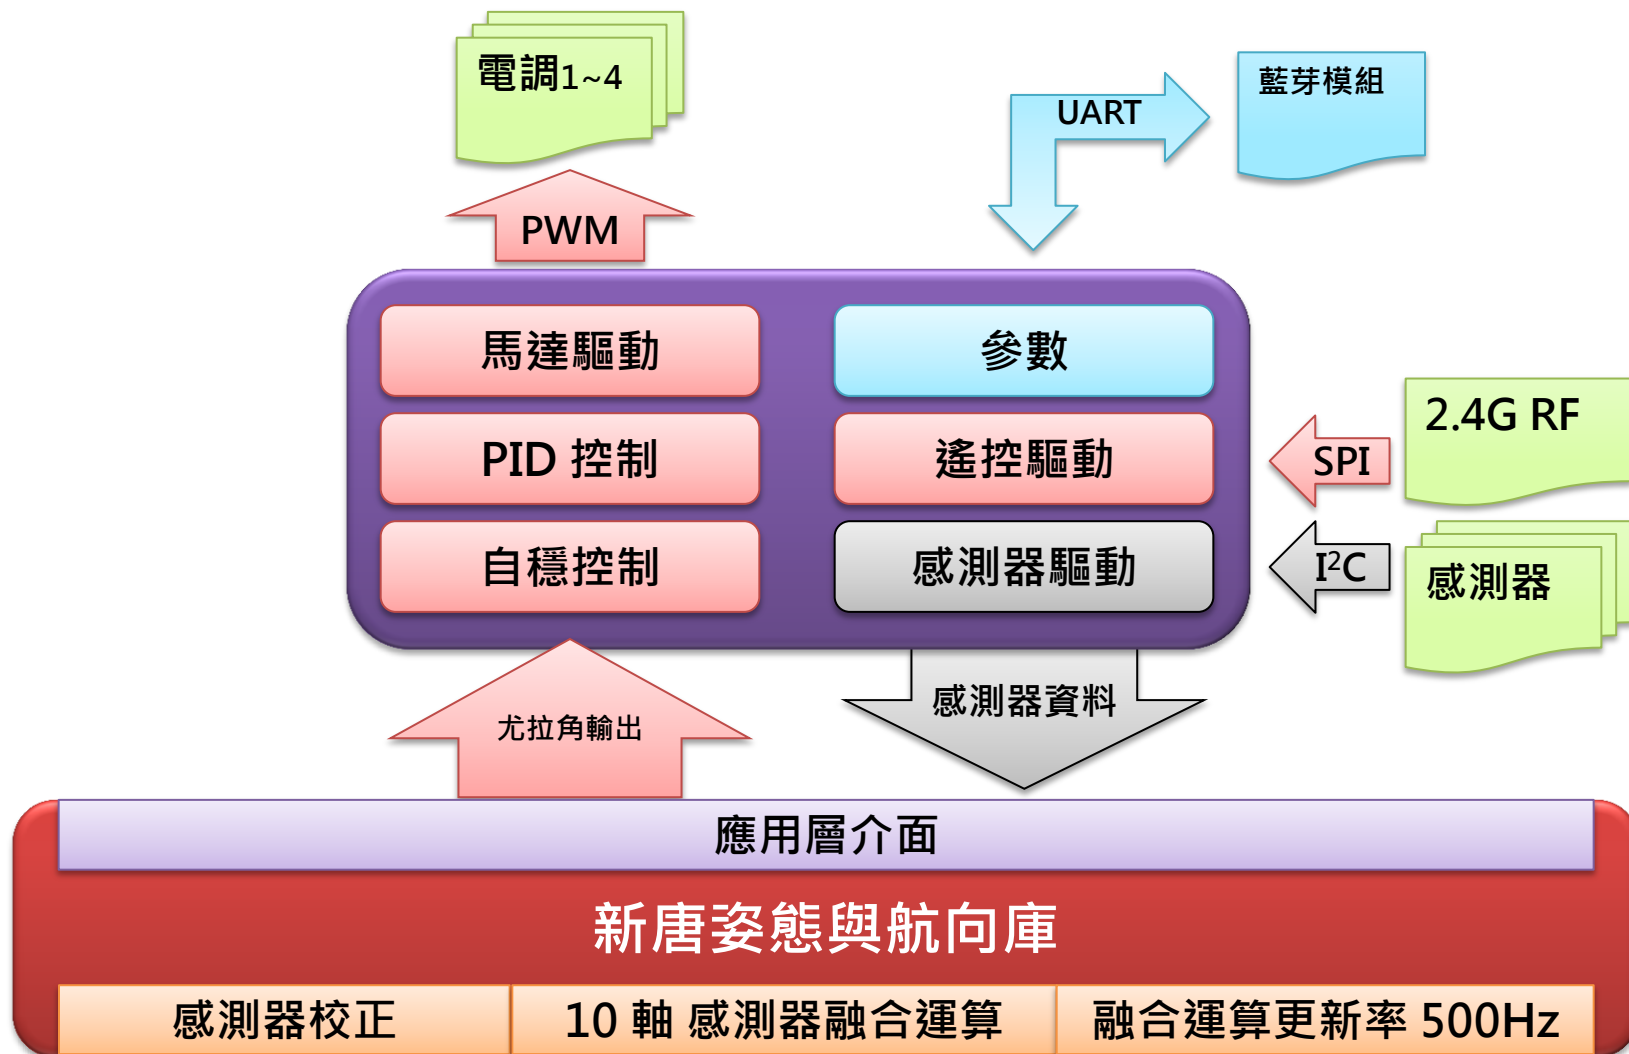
電調1~4

UART

藍芽模組

PWM

馬達驅動

參數

PID 控制

遙控驅動

SPI

2.4G RF

自穩控制

感測器驅動

$I^2C$

感測器

尤拉角輸出

感測器資料

應用層介面

新唐姿態與航向庫

| 感測器校正 | 10 軸 感測器融合運算 | 融合運算更新率 500Hz |
|---|---|---|